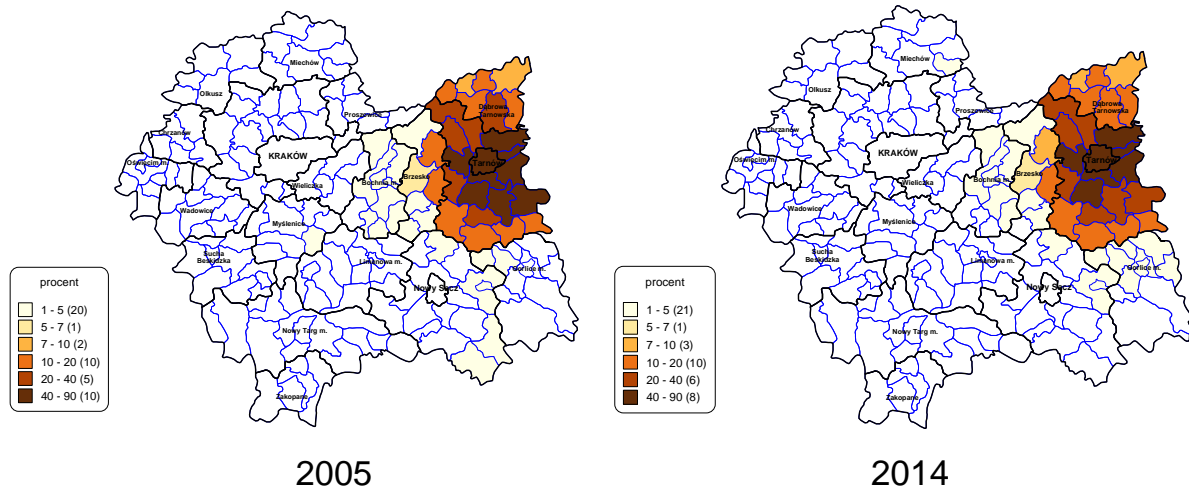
Miechów
Olkusz
Proszowice
Dąbrowa Tarnowska
Chrzanów
Oświęcim m.
KRAKÓW
Tarnów
Brzesko
Bochnia m.
Wieliczka
Wadowice
Myślenice
Sucha Beskidzka
Limanowa m.
Gorlice m.
Nowy Sącz
Nowy Targ m.
Zakopane

procent
1 - 5 (20)
5 - 7 (1)
7 - 10 (2)
10 - 20 (10)
20 - 40 (5)
40 - 90 (10)

2005

Miechów
Olkusz
Proszowice
Dąbrowa Tarnowska
Chrzanów
Oświęcim m.
KRAKÓW
Tarnów
Brzesko
Bochnia m.
Wieliczka
Wadowice
Myślenice
Sucha Beskidzka
Limanowa m.
Gorlice m.
Nowy Sącz
Nowy Targ m.
Zakopane

procent
1 - 5 (21)
5 - 7 (1)
7 - 10 (3)
10 - 20 (10)
20 - 40 (6)
40 - 90 (8)

2014